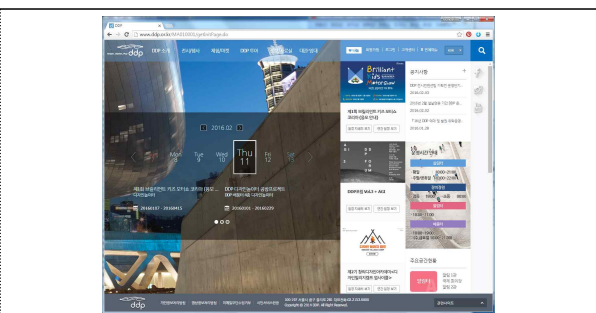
DDP

www.ddp.or.kr/MA010005/getInitPage.do

ddp

DDP 소개

전시행사

2016.02

Mon 8

Tue 9

Wed 10

Thu 11

Fri 12

2016.01.27 - 2016.08.15

2016.02.05 - 2016.02.29

DDP 매장 ML3 + AL3

공지사항

2016.02.03

2016.02.02

2016.01.28

주요공간현황

Brilliant

ddp